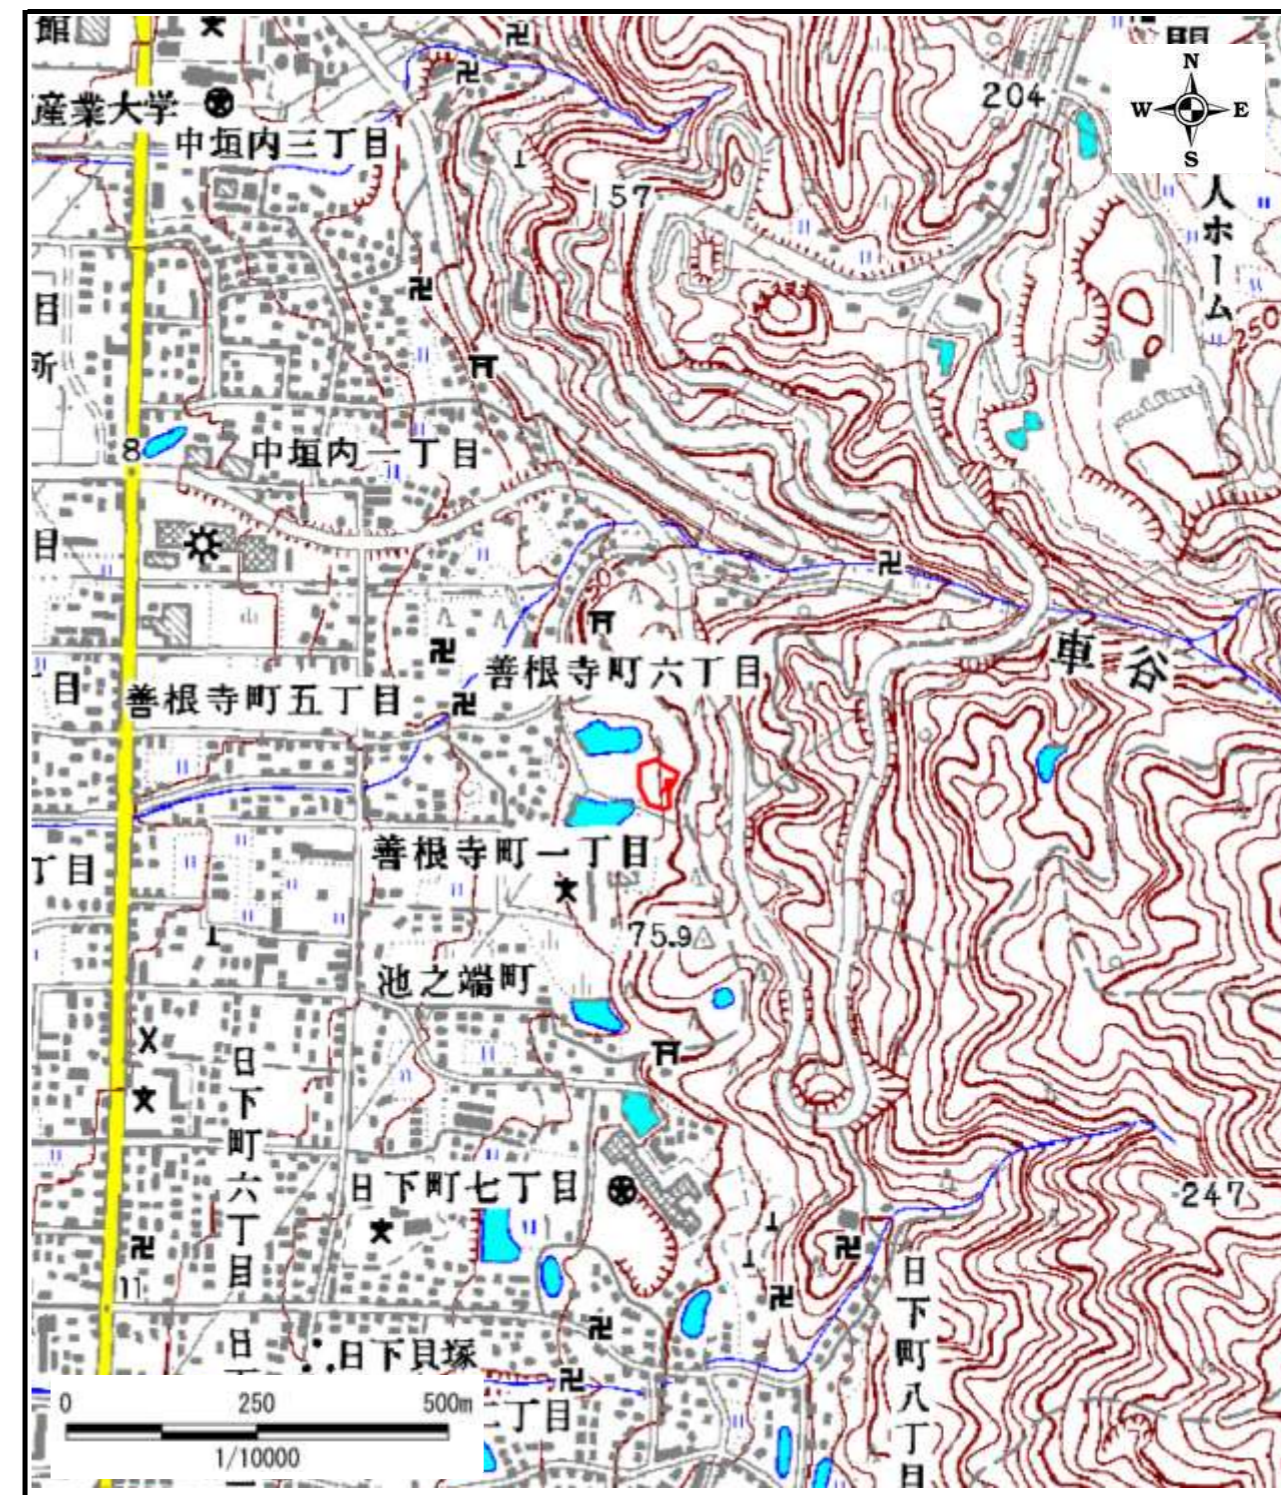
館
産業大学
中垣内三丁目
204
N
W
E
S
157
人ホーム
250
目
所
8
中垣内一丁目
目
善根寺町六丁目
車谷
目
善根寺町五丁目
丁目
善根寺町一丁目
75.9
池之端町
日下町六丁目
日下町七丁目
247
日下町八丁目
11
日
日下貝塚
0
250
500m
1/10000
丁目